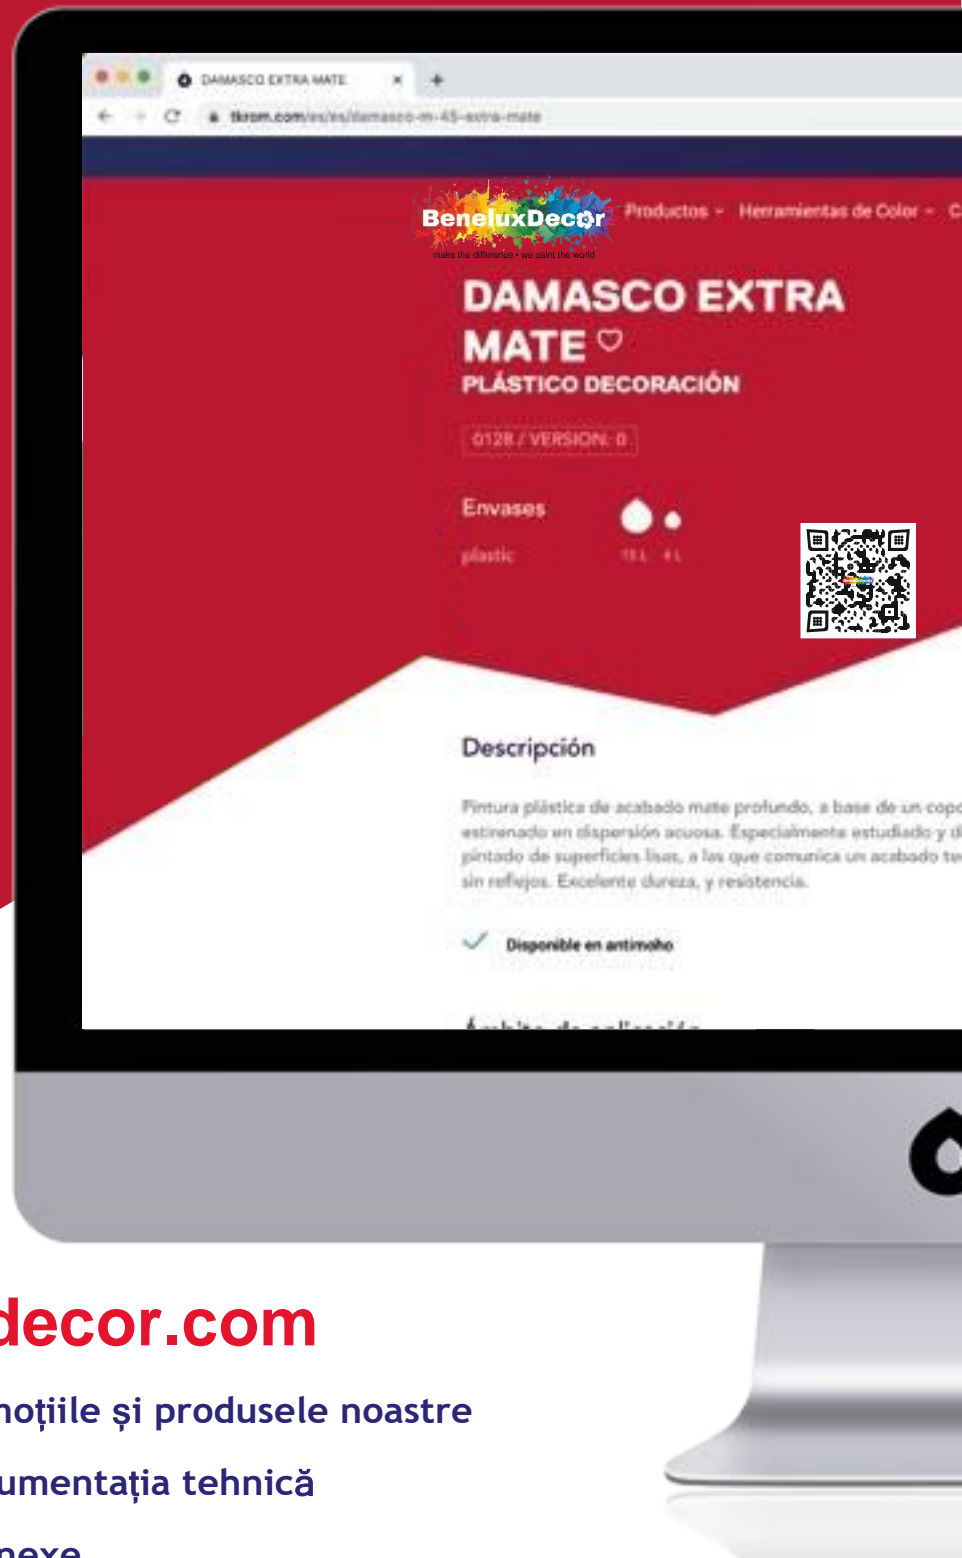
DAMASCO EXTRA MATE ×
tkrom.com/es/es/damasco-m-45-extra-mate

BeneluxDecor
make the difference • we paint the world

Productos ⌄ Herramientas de Color ⌄ C

DAMASCO EXTRA MATE ♡
PLÁSTICO DECORACIÓN

0128 / VERSION: 0

Envases
plastic
15 L 4 L

Descripción

Pintura plástica de acabado mate profundo, a base de un copo estirenado en dispersión acuosa. Especialmente estudiado y d pintado de superficies lisas, a las que comunica un acabado te sin reflejos. Excelente dureza, y resistencia.

✓ Disponible en antimoho

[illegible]

decor.com
noțiile și produsele noastre
umentația tehnică
nexe